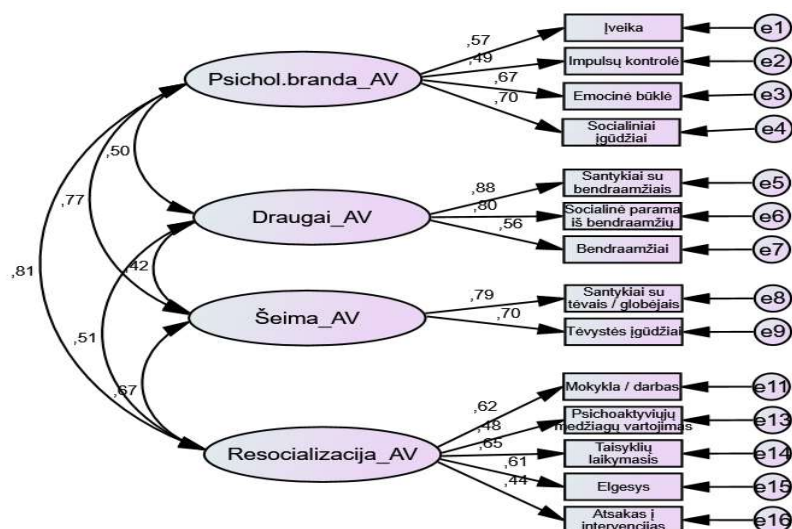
Psichol.branda_AV
,57
,49
,67
,70
Įveika
Impulsų kontrolė
Emocinė būklė
Socialiniai įgūdžiai
e1
e2
e3
e4
,50
,77
,81
Draugai_AV
,88
,80
,56
Santykiai su bendraamžiais
Socialinė parama iš bendraamžių
Bendraamžiai
e5
e6
e7
,42
Šeima_AV
,79
,70
Santykiai su tėvais / globėjais
Tėvystės įgūdžiai
e8
e9
,51
,67
Resocializacija_AV
,62
,48
,65
,61
,44
Mokykla / darbas
Psichoaktyviųjų medžiagų vartojimas
Taisyklių laikymasis
Elgesys
Atsakas į intervencijas
e11
e13
e14
e15
e16